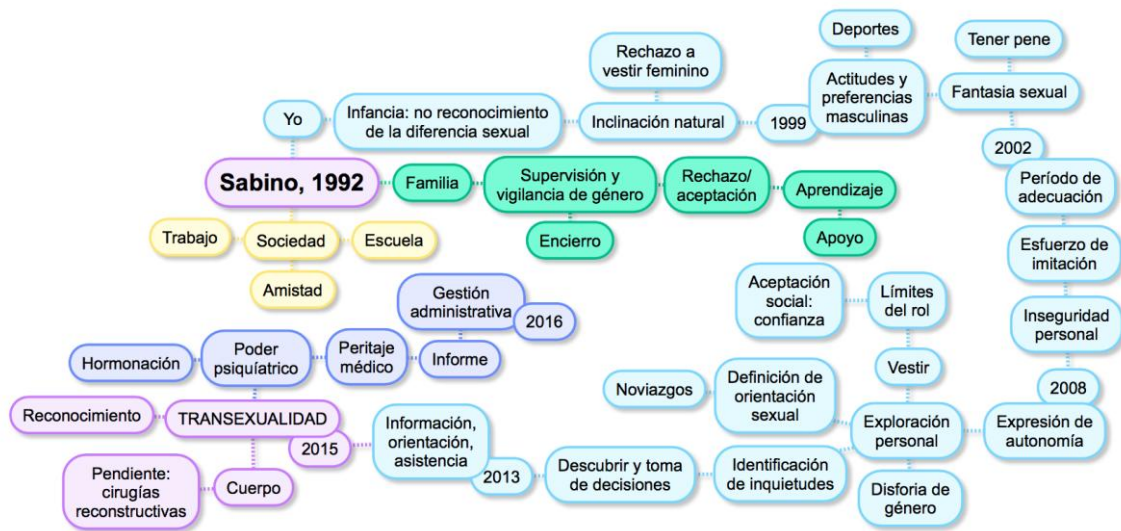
Sabino, 1992

Yo

Infancia: no reconocimiento de la diferencia sexual

Inclinación natural

Rechazo a vestir femenino

1999

Actitudes y preferencias masculinas

Deportes

Fantasia sexual

Tener pene

2002

Período de adecuación

Esfuerzo de imitación

Inseguridad personal

2008

Expresión de autonomía

Familia

Supervisión y vigilancia de género

Encierro

Rechazo/ aceptación

Aprendizaje

Apoyo

Trabajo

Sociedad

Escuela

Amistad

Aceptación social: confianza

Límites del rol

Vestir

Exploración personal

Disforia de género

Noviazgos

Definición de orientación sexual

Identificación de inquietudes

Descubrir y toma de decisiones

2013

Información, orientación, asistencia

2015

TRANSEXUALIDAD

Reconocimiento

Cuerpo

Pendiente: cirugías reconstructivas

Poder psiquíatrico

Hormonación

Peritaje médico

Informe

Gestión administrativa

2016